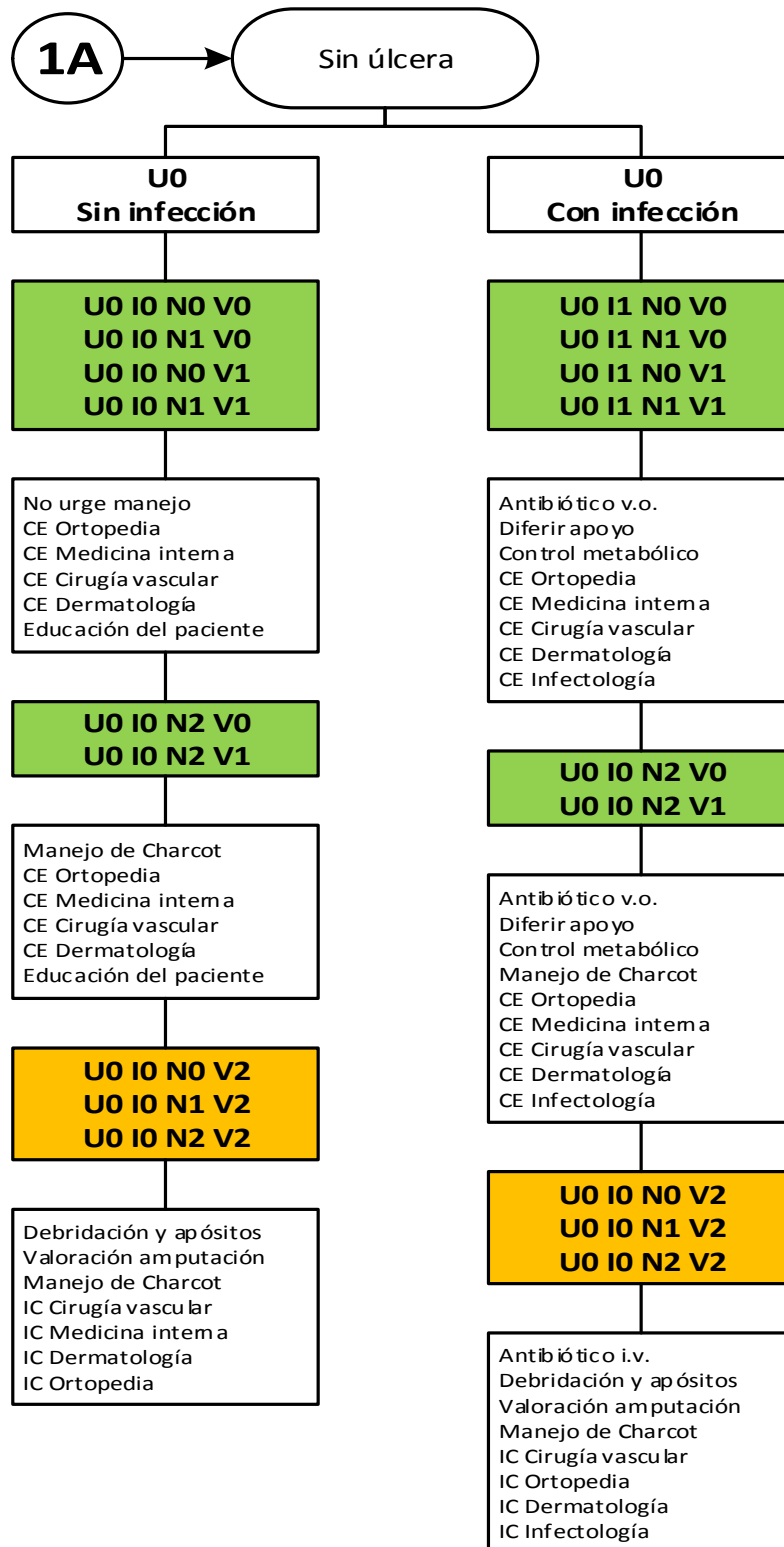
1A

Sin úlcera

U0
Sin infección

U0 I0 N0 V0
U0 I0 N1 V0
U0 I0 N0 V1
U0 I0 N1 V1

No urge manejo
CE Ortopedia
CE Medicina interna
CE Cirugía vascular
CE Dermatología
Educación del paciente

U0 I0 N2 V0
U0 I0 N2 V1

Manejo de Charcot
CE Ortopedia
CE Medicina interna
CE Cirugía vascular
CE Dermatología
Educación del paciente

U0 I0 N0 V2
U0 I0 N1 V2
U0 I0 N2 V2

Debridación y apósitos
Valoración amputación
Manejo de Charcot
IC Cirugía vascular
IC Medicina interna
IC Dermatología
IC Ortopedia

U0
Con infección

U0 I1 N0 V0
U0 I1 N1 V0
U0 I1 N0 V1
U0 I1 N1 V1

Antibiótico v.o.
Diferir apoyo
Control metabólico
CE Ortopedia
CE Medicina interna
CE Cirugía vascular
CE Dermatología
CE Infectología

U0 I0 N2 V0
U0 I0 N2 V1

Antibiótico v.o.
Diferir apoyo
Control metabólico
Manejo de Charcot
CE Ortopedia
CE Medicina interna
CE Cirugía vascular
CE Dermatología
CE Infectología

U0 I0 N0 V2
U0 I0 N1 V2
U0 I0 N2 V2

Antibiótico i.v.
Debridación y apósitos
Valoración amputación
Manejo de Charcot
IC Cirugía vascular
IC Ortopedia
IC Dermatología
IC Infectología